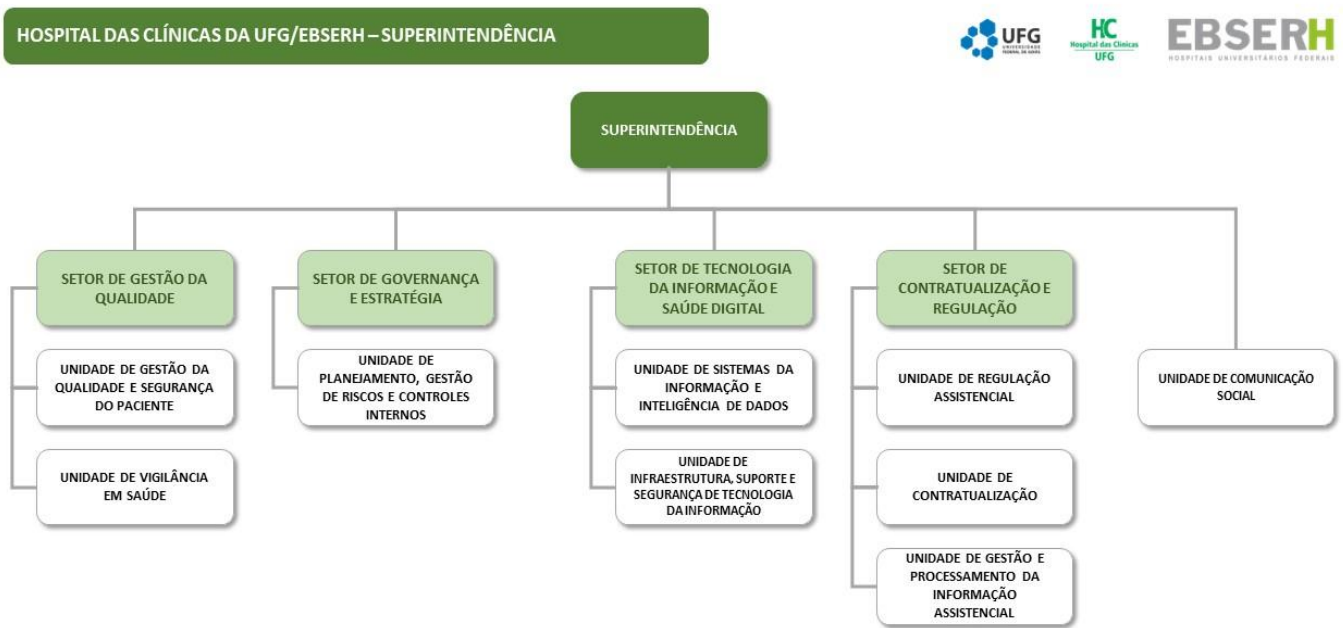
HOSPITAL DAS CLÍNICAS DA UFG/EBSERH – SUPERINTENDÊNCIA

UFG UNIVERSIDADE FEDERAL DE GOIÁS

HC Hospital das Clínicas UFG

EBSERH HOSPITAIS UNIVERSITÁRIOS FEDERAIS

SUPERINTENDÊNCIA

SETOR DE GESTÃO DA QUALIDADE

UNIDADE DE GESTÃO DA QUALIDADE E SEGURANÇA DO PACIENTE

UNIDADE DE VIGILÂNCIA EM SAÚDE

SETOR DE GOVERNANÇA E ESTRATÉGIA

UNIDADE DE PLANEJAMENTO, GESTÃO DE RISCOS E CONTROLES INTERNOS

SETOR DE TECNOLOGIA DA INFORMAÇÃO E SAÚDE DIGITAL

UNIDADE DE SISTEMAS DA INFORMAÇÃO E INTELIGÊNCIA DE DADOS

UNIDADE DE INFRAESTRUTURA, SUPORTE E SEGURANÇA DE TECNOLOGIA DA INFORMAÇÃO

SETOR DE CONTRATUALIZAÇÃO E REGULAÇÃO

UNIDADE DE REGULAÇÃO ASSISTENCIAL

UNIDADE DE CONTRATUALIZAÇÃO

UNIDADE DE GESTÃO E PROCESSAMENTO DA INFORMAÇÃO ASSISTENCIAL

UNIDADE DE COMUNICAÇÃO SOCIAL